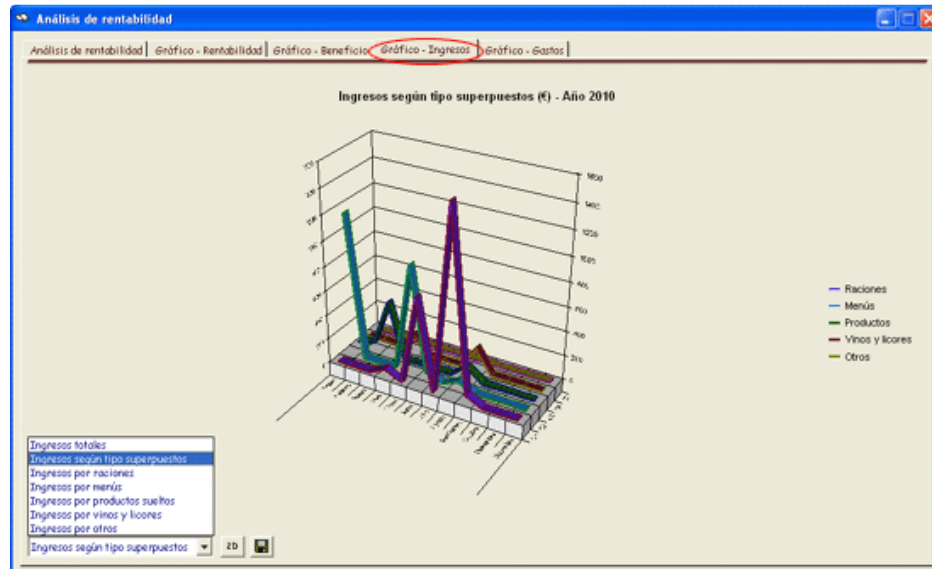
Análisis de rentabilidad

Análisis de rentabilidad | Gráfico - Rentabilidad | Gráfico - Beneficio | Gráfico - Ingresos | Gráfico - Gastos

Ingresos según tipo superpuestos (€) - Año 2010

Raciones
Menús
Productos
Vinos y licores
Otros

Ingresos totales
Ingresos según tipo superpuestos
Ingresos por raciones
Ingresos por menús
Ingresos por productos sueltos
Ingresos por vinos y licores
Ingresos por otros

Ingresos según tipo superpuestos

2D